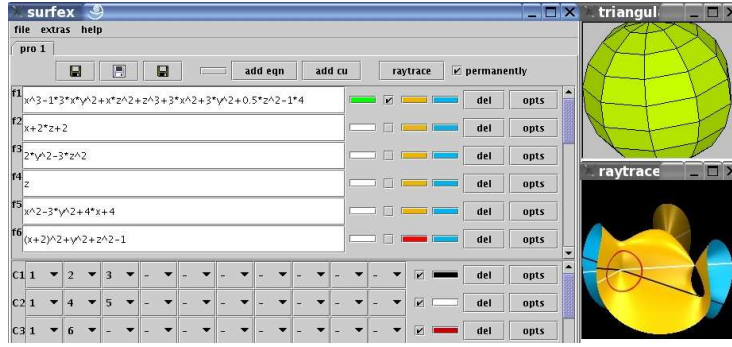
surfex
file extras help
pro 1
add eqn add cu raytrace permanently
f1 x^3-1*3*x*y^2+x*z^2+z^3+3*x^2+3*y^2+0.5*z^2-1*4 del opts
f2 x+2*z+2 del opts
f3 2*y^2-3*z^2 del opts
f4 z del opts
f5 x^2-3*y^2+4*x+4 del opts
f6 (x+2)^2+y^2+z^2-1 del opts
C1 1 2 3 - - - - - - - del opts
C2 1 4 5 - - - - - - - del opts
C3 1 6 - - - - - - - - del opts
triangul.
raytrace